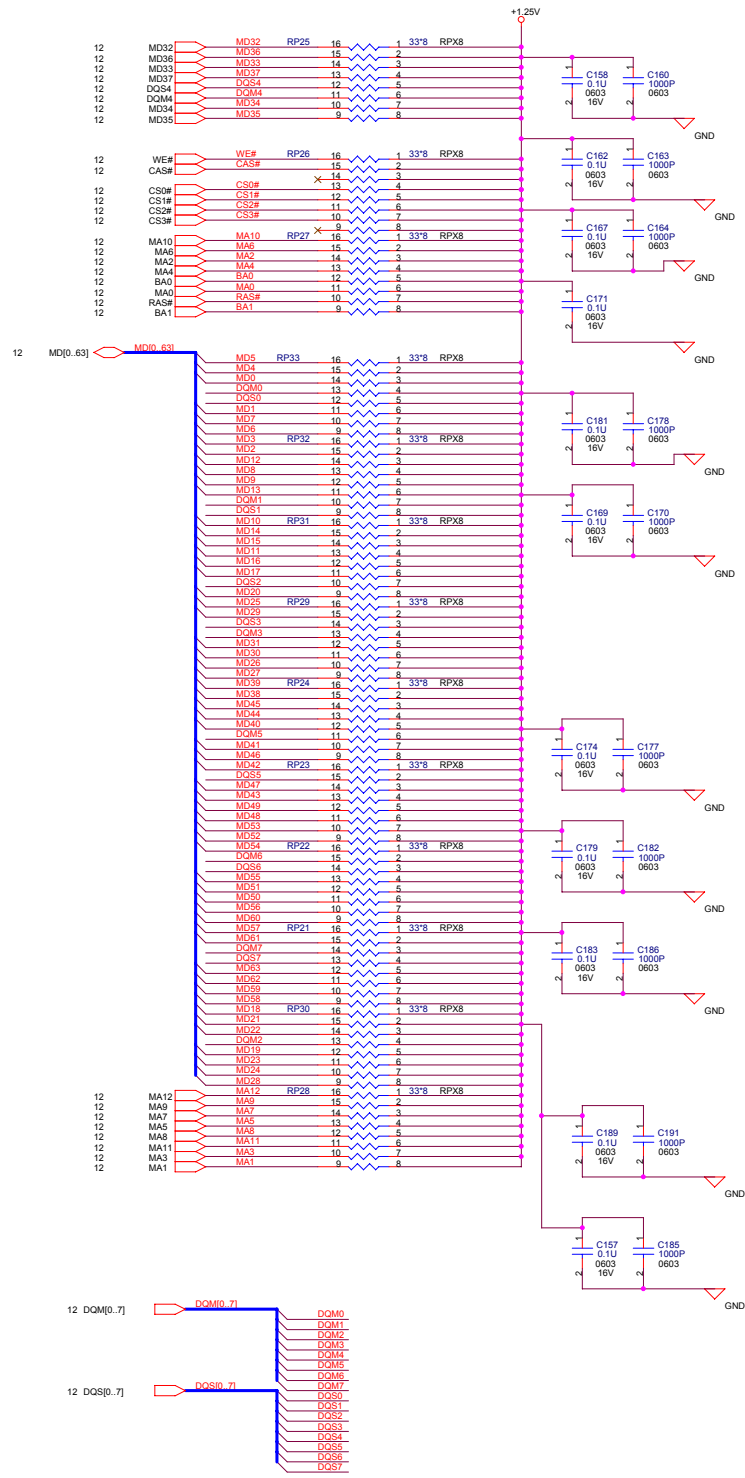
+1.25V

12 MD32 MD32 RP25 16 1 33*8 RPX8
12 MD36 MD36 15 2
12 MD33 MD33 14 3
12 MD37 MD37 13 4
12 DQS4 DQS4 12 5
12 DQM4 DQM4 11 6
12 MD34 MD34 10 7
12 MD35 MD35 9 8

C158 0.1U 0603 16V
C160 1000P 0603
GND

12 WE# WE# RP26 16 1 33*8 RPX8
12 CAS# CAS# 15 2
14 3
12 CS0# CS0# 13 4
12 CS1# CS1# 12 5
12 CS2# CS2# 11 6
12 CS3# CS3# 10 7
9 8

C162 0.1U 0603 16V
C163 1000P 0603
GND

12 MA10 MA10 RP27 16 1 33*8 RPX8
12 MA6 MA6 15 2
12 MA2 MA2 14 3
12 MA4 MA4 13 4
12 BA0 BA0 12 5
12 MA0 MA0 11 6
12 RAS# RAS# 10 7
12 BA1 BA1 9 8

C167 0.1U 0603 16V
C164 1000P 0603
GND

C171 0.1U 0603 16V
GND

12 MD[0..63] MD[0..63]

MD5 RP33 16 1 33*8 RPX8
MD4 15 2
MD0 14 3
DQM0 13 4
DQS0 12 5
MD1 11 6
MD7 10 7
MD6 9 8
MD3 RP32 16 1 33*8 RPX8
MD2 15 2
MD12 14 3
MD8 13 4
MD9 12 5
MD13 11 6
DQM1 10 7
DQS1 9 8
MD10 RP31 16 1 33*8 RPX8
MD14 15 2
MD15 14 3
MD11 13 4
MD16 12 5
MD17 11 6
DQS2 10 7
MD20 9 8
MD25 RP29 16 1 33*8 RPX8
MD29 15 2
DQS3 14 3
DQM3 13 4
MD31 12 5
MD30 11 6
MD26 10 7
MD27 9 8
MD39 RP24 16 1 33*8 RPX8
MD38 15 2
MD45 14 3
MD44 13 4
MD40 12 5
DQM5 11 6
MD41 10 7
MD46 9 8
MD42 RP23 16 1 33*8 RPX8
DQS5 15 2
MD47 14 3
MD43 13 4
MD49 12 5
MD48 11 6
MD53 10 7
MD52 9 8
MD54 RP22 16 1 33*8 RPX8
DQM6 15 2
DQS6 14 3
MD55 13 4
MD51 12 5
MD50 11 6
MD56 10 7
MD60 9 8
MD57 RP21 16 1 33*8 RPX8
MD61 15 2
DQM7 14 3
DQS7 13 4
MD63 12 5
MD62 11 6
MD59 10 7
MD58 9 8
MD18 RP30 16 1 33*8 RPX8
MD21 15 2
MD22 14 3
DQM2 13 4
MD19 12 5
MD23 11 6
MD24 10 7
MD28 9 8

C181 0.1U 0603 16V
C178 1000P 0603
GND
C169 0.1U 0603 16V
C170 1000P 0603
GND
C174 0.1U 0603 16V
C177 1000P 0603
GND
C179 0.1U 0603 16V
C182 1000P 0603
GND
C183 0.1U 0603 16V
C186 1000P 0603
GND

12 MA12 MA12 RP28 16 1 33*8 RPX8
12 MA9 MA9 15 2
12 MA7 MA7 14 3
12 MA5 MA5 13 4
12 MA8 MA8 12 5
12 MA11 MA11 11 6
12 MA3 MA3 10 7
12 MA1 MA1 9 8

C189 0.1U 0603 16V
C191 1000P 0603
GND
C157 0.1U 0603 16V
C185 1000P 0603
GND

12 DQM[0..7] DQM[0..7]
DQM0 DQM1 DQM2 DQM3 DQM4 DQM5 DQM6 DQM7

12 DQS[0..7] DQS[0..7]
DQS0 DQS1 DQS2 DQS3 DQS4 DQS5 DQS6 DQS7